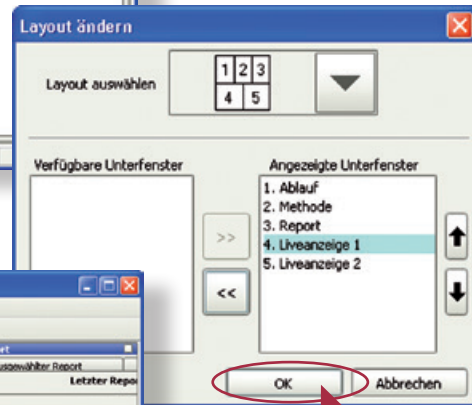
Layout ändern

Layout auswählen

| 1 | 2 | 3 |
|---|---|---|
| 4 | 5 | |

Verfügbare Unterfenster

Angezeigte Unterfenster

1. Ablauf
2. Methode
3. Report
4. Liveanzeige 1
5. Liveanzeige 2

>>

<<

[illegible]ort

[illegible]usgewählter Report

Letzter Repo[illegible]

OK

Abbrechen